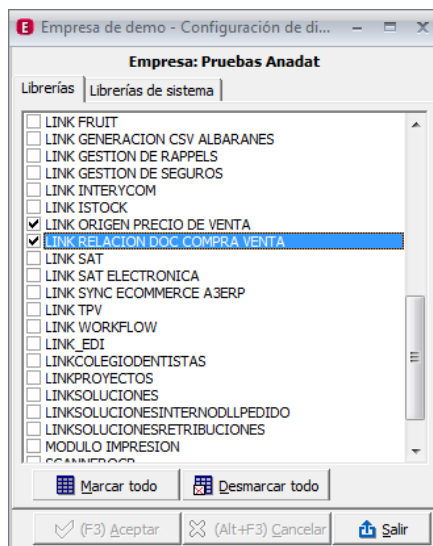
E Empresa de demo - Configuración de di...

Empresa: Pruebas Anadat

Librerías | Librerías de sistema

LINK FRUIT
LINK GENERACION CSV ALBARANES
LINK GESTION DE RAPPELS
LINK GESTION DE SEGUROS
LINK INTERYCOM
LINK ISTOCK
LINK ORIGEN PRECIO DE VENTA
LINK RELACION DOC COMPRA VENTA
LINK SAT
LINK SAT ELECTRONICA
LINK SYNC ECOMMERCE A3ERP
LINK TPV
LINK WORKFLOW
LINK_EDI
LINKCOLEGIODENTISTAS
LINKPROYECTOS
LINKSOLUCIONES
LINKSOLUCIONESINTERNODLLPEDIDO
LINKSOLUCIONESRETRIBUCIONES
MODULO IMPRESION
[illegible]

Marcar todo | Desmarcar todo

(F3) Aceptar | (Alt+F3) Cancelar | Salir